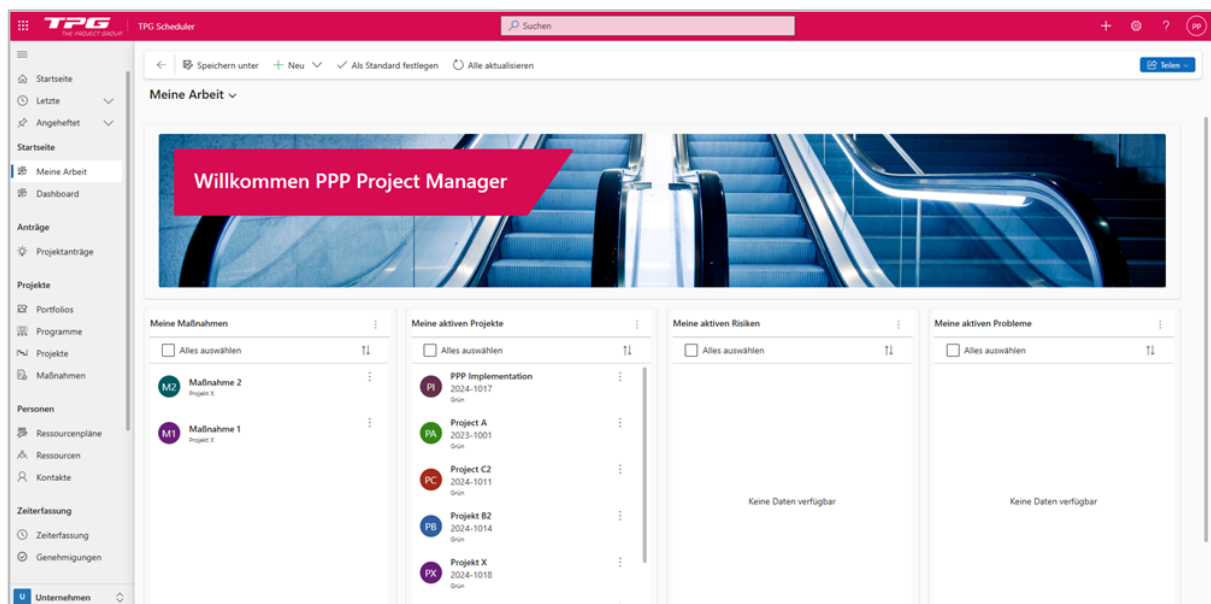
TPG THE PROJECT GROUP | TPG Scheduler | Suchen | PP

Startseite
Letzte
Angeheftet
Startseite
Meine Arbeit
Dashboard
Anträge
Projektanträge
Projekte
Portfolios
Programme
Projekte
Maßnahmen
Personen
Ressourcenpläne
Ressourcen
Kontakte
Zeiterfassung
Zeiterfassung
Genehmigungen
U Unternehmen

Speichern unter | Neu | Als Standard festlegen | Alle aktualisieren | Teilen

Meine Arbeit

Willkommen PPP Project Manager

Meine Maßnahmen
Alles auswählen
M2 Maßnahme 2
Projekt X
M1 Maßnahme 1
Projekt X

Meine aktiven Projekte
Alles auswählen
PI PPP Implementation
2024-1017
Grün
PA Project A
2023-1001
Grün
PC Project C2
2024-1011
Grün
PB Projekt B2
2024-1014
Grün
PX Projekt X
2024-1018
Grün

Meine aktiven Risiken
Alles auswählen
Keine Daten verfügbar

Meine aktiven Probleme
Alles auswählen
Keine Daten verfügbar